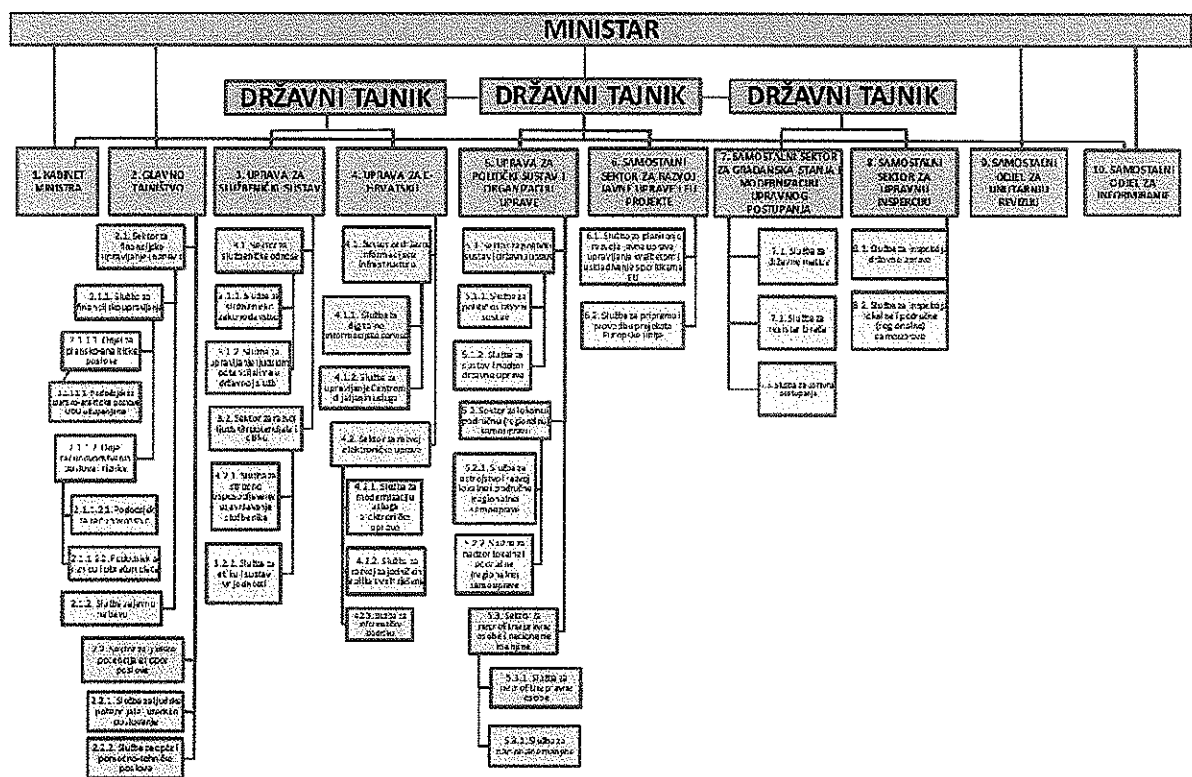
MINISTAR

DRŽAVNI TAJNIK

DRŽAVNI TAJNIK

DRŽAVNI TAJNIK

1. KABINET MINISTRA

2. GLAVNO TAJNIŠTVO

2.1. Sektor za financijsko upravljanje i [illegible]

2.1.1. Služba za financijsko upravljanje

2.1.1.1. Odjel za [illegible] poslove

2.1.1.1.1. Pododsjek za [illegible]

2.1.1.2. Odjel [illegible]

2.1.1.2.1. Pododsjek za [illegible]

2.1.1.2.2. Pododsjek za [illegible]

2.1.2. Služba za javnu nabavu

2.2. Sektor za ljudske potencijale i opće poslove

2.2.1. Služba za ljudske potencijale i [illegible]

2.2.2. Služba za opće i pomoćno-tehničke poslove

3. UPRAVA ZA SLUŽBENIČKI SUSTAV

3.1. Sektor za službeničke odnose

3.1.1. Služba za službeničko zakonodavstvo

3.1.2. Služba za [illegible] u državnoj službi

3.2. Sektor za razvoj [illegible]

3.2.1. Služba za stručno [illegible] službenika

3.2.2. Služba za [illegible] sustav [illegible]

4. UPRAVA ZA E-HRVATSKU

4.1. Sektor za državnu informacijsku infrastrukturu

4.1.1. Služba za digitalno informacijsko okruženje

4.1.2. Služba za upravljanje Centrom dijeljenih usluga

4.2. Sektor za razvoj elektroničke uprave

4.2.1. Služba za modernizaciju usluga elektroničke uprave

4.2.2. Služba za razvoj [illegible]

4.2.3. Služba za informacijsku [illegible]

5. UPRAVA ZA POLITIČKI SUSTAV I ORGANIZACIJU UPRAVE

5.1. Sektor za politički sustav i državnu upravu

5.1.1. Služba za politički sustav

5.1.2. Služba za sustav i nadzor državne uprave

5.2. Sektor za lokalnu, područnu (regionalnu) samoupravu

5.2.1. Služba za ustrojstvo i razvoj lokalne i područne (regionalne) samouprave

5.2.2. Služba za nadzor lokalne i područne (regionalne) samouprave

5.3. Sektor za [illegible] osoba i nacionalne manjine

5.3.1. Služba za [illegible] osobe

5.3.2. Služba za nacionalne manjine

6. SAMOSTALNI SEKTOR ZA RAZVOJ JAVNE UPRAVE I EU PROJEKTE

6.1. Služba za planiranje razvoja javne uprave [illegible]

6.2. Služba za pripremu i provedbu projekata Europske unije

7. SAMOSTALNI SEKTOR ZA GRAĐANSKA STANJA I MODERNIZACIJU UPRAVNOG POSTUPANJA

7.1. Služba za državne matice

7.2. Služba za registar birača

7.3. Služba za upravni postupak

8. SAMOSTALNI SEKTOR ZA UPRAVNU INSPEKCIJU

8.1. Služba za inspekciju državne uprave

8.2. Služba za inspekciju lokalne i područne (regionalne) samouprave

9. SAMOSTALNI ODJEL ZA UNUTARNJU REVIZIJU

10. SAMOSTALNI ODJEL ZA INFORMIRANJE